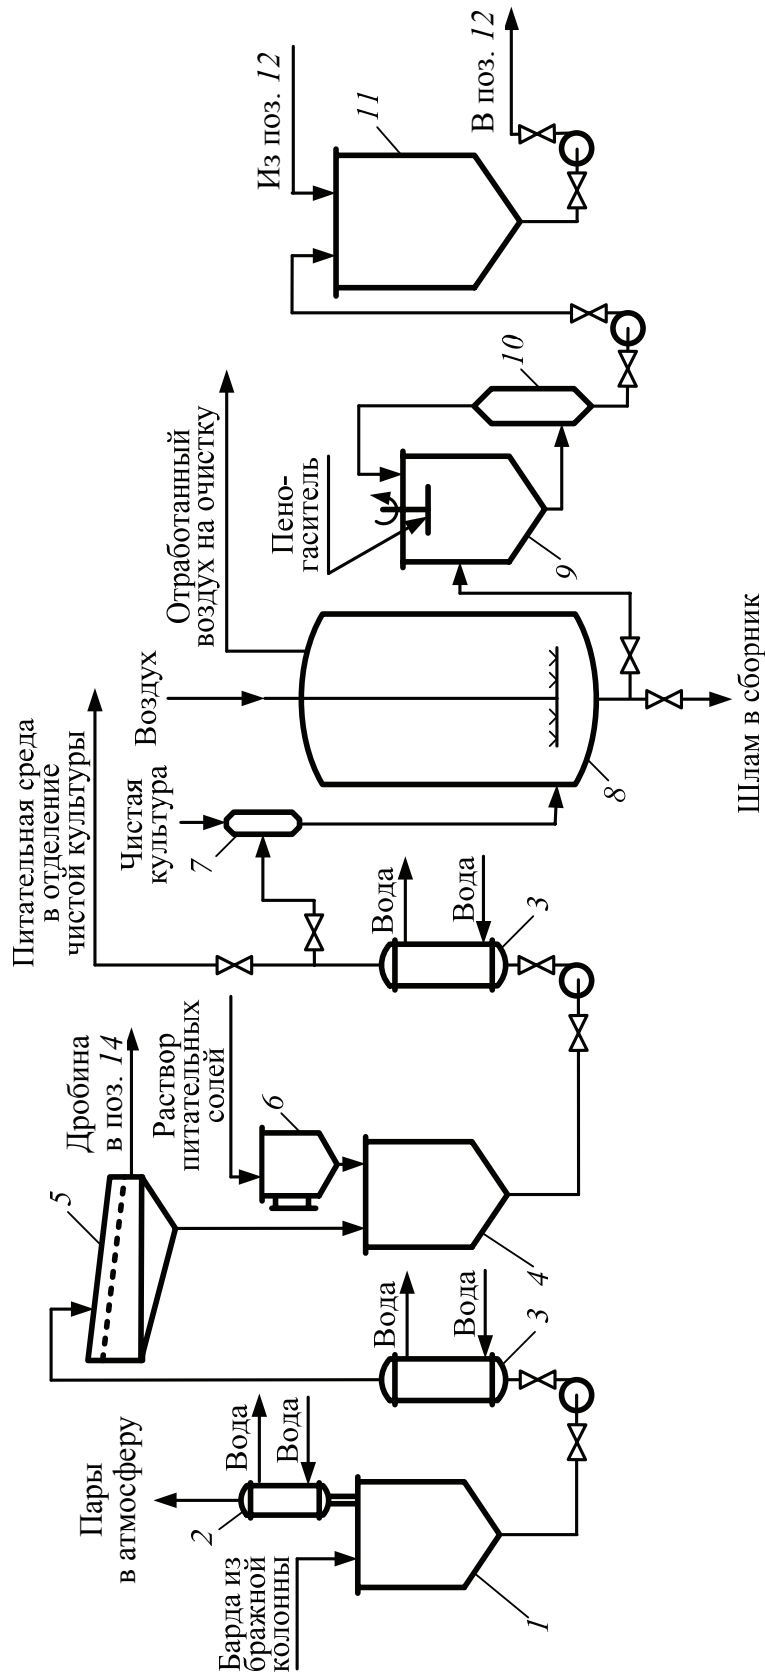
Барда из бражной колонны
1
Пары в атмосферу
2
Вода
Вода
Вода
Вода
3
5
Дробина в поз. 14
Раствор питательных солей
6
4
Вода
Вода
3
Питательная среда в отделение чистой культуры
Чистая культура
7
Воздух
8
Шлам в сборник
Отработанный воздух на очистку
Пеногаситель
9
10
11
Из поз. 12
В поз. 12